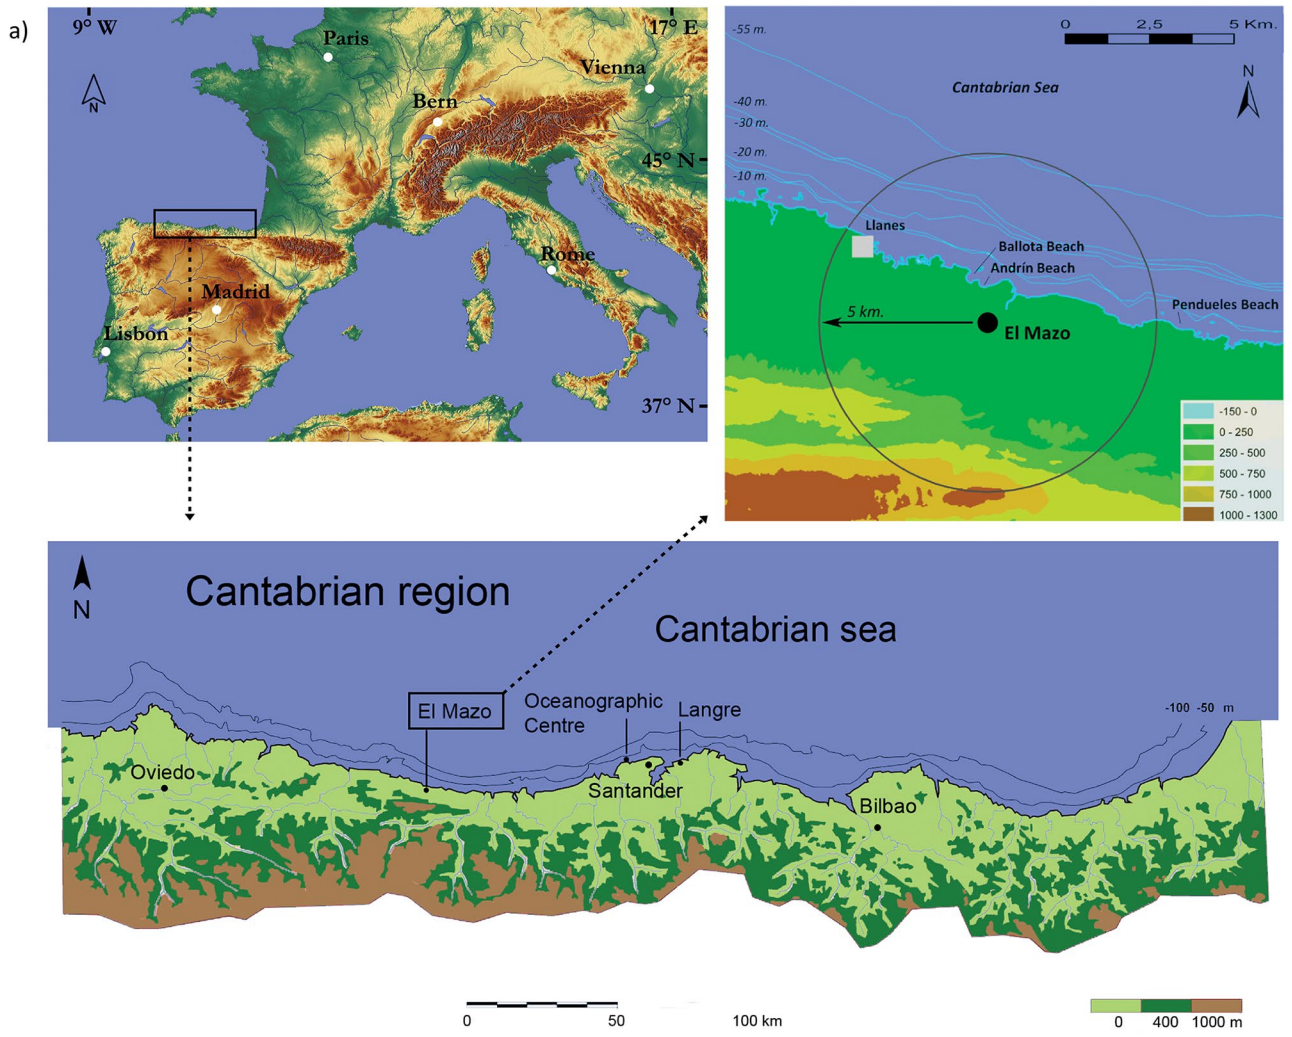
a)

9° W
17° E
N
Paris
Vienna
Bern
45° N
Rome
Madrid
Lisbon
37° N

-55 m.
0 2,5 5 Km.
Cantabrian Sea
N
-40 m.
-30 m.
-20 m.
-10 m.
Llanes
Ballota Beach
Andrín Beach
Pendueles Beach
5 km.
El Mazo
-150 - 0
0 - 250
250 - 500
500 - 750
750 - 1000
1000 - 1300

N
Cantabrian region
Cantabrian sea
El Mazo
Oceanographic Centre
Langre
-100 -50 m
Oviedo
Santander
Bilbao

0 50 100 km
0 400 1000 m